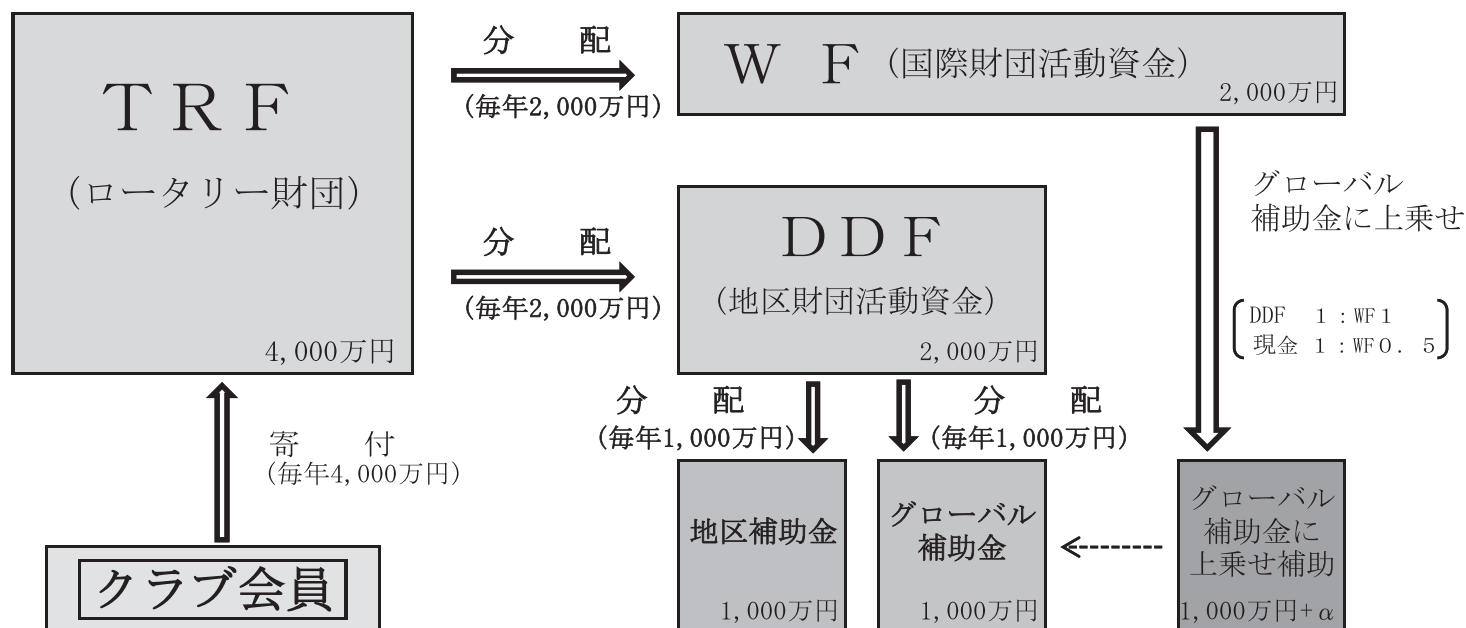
ＴＲＦ
（ロータリー財団）
4,000万円

分　配
（毎年2,000万円）

ＷＦ（国際財団活動資金）
2,000万円

分　配
（毎年2,000万円）

ＤＤＦ
（地区財団活動資金）
2,000万円

グローバル
補助金に上乗せ

DDF　1：WF 1
現金　1：WF 0．5

寄　付
（毎年4,000万円）

分　配
（毎年1,000万円）

分　配
（毎年1,000万円）

クラブ会員

地区補助金
1,000万円

グローバル
補助金
1,000万円

グローバル
補助金に
上乗せ補助
1,000万円＋$\alpha$